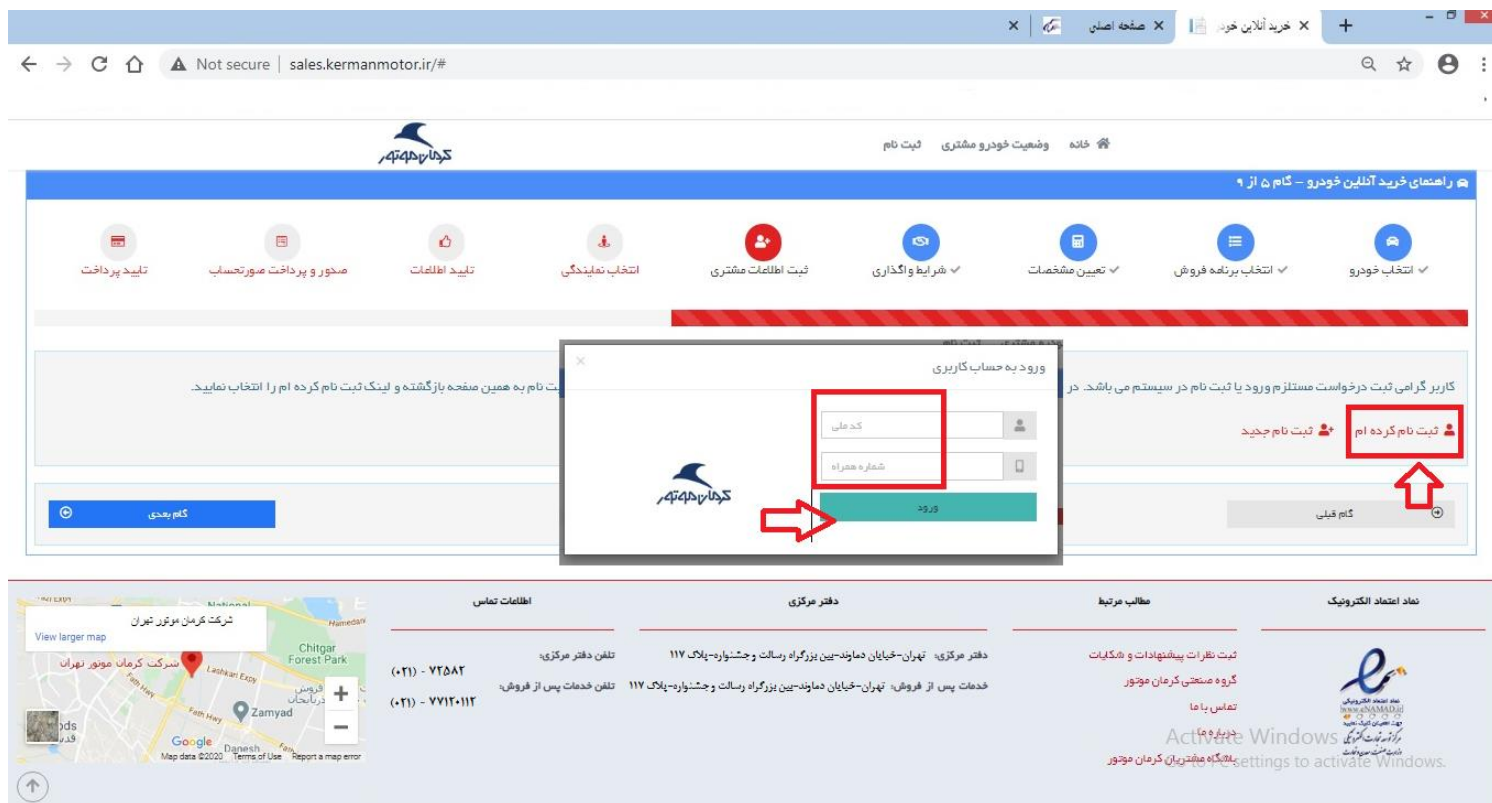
خرید آنلاین خود | صفحه اصلی | +

Not secure | sales.kermanmotor.ir/#

کرمان موتور

خانه وضعیت خودرو مشتری ثبت نام

راهنمای خرید آنلاین خودرو – گام ۵ از ۹

انتخاب خودرو ✓ انتخاب برنامه فروش ✓ تعیین مشخصات ✓ شرایط واگذاری ثبت اطلاعات مشتری انتخاب نمایندگی تایید اطلاعات صدور و پرداخت صورتحساب تایید پرداخت

کاربر گرامی ثبت درخواست مستلزم ورود یا ثبت نام در سیستم می باشد. در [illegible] ثبت نام به همین صفحه بازگشته و لینک ثبت نام کرده ام را انتخاب نمایید.

ثبت نام کرده ام ثبت نام جدید

گام قبلی گام بعدی

ورود به حساب کاربری ×

کد ملی

شماره همراه

ورود

کرمان موتور

نماد اعتماد الکترونیک

مطالب مرتبط
ثبت نظرات پیشنهادات و شکایات
گروه صنعتی کرمان موتور
تماس با ما
درباره ما
باشگاه مشتریان کرمان موتور

دفتر مرکزی
دفتر مرکزی: تهران-خیابان دماوند-بین بزرگراه رسالت و جشنواره-پلاک ۱۱۷
خدمات پس از فروش: تهران-خیابان دماوند-بین بزرگراه رسالت و جشنواره-پلاک ۱۱۷

اطلاعات تماس
تلفن دفتر مرکزی: (۰۲۱) - ۷۲۵۸۲
تلفن خدمات پس از فروش: (۰۲۱) - ۷۷۱۲۰۱۱۲

شرکت کرمان موتور تهران
View larger map
National
Chitgar Forest Park
شرکت کرمان موتور تهران
Zamyad
Google
Map data ©2020 Terms of Use Report a map error

Activate Windows
Go to Settings to activate Windows.